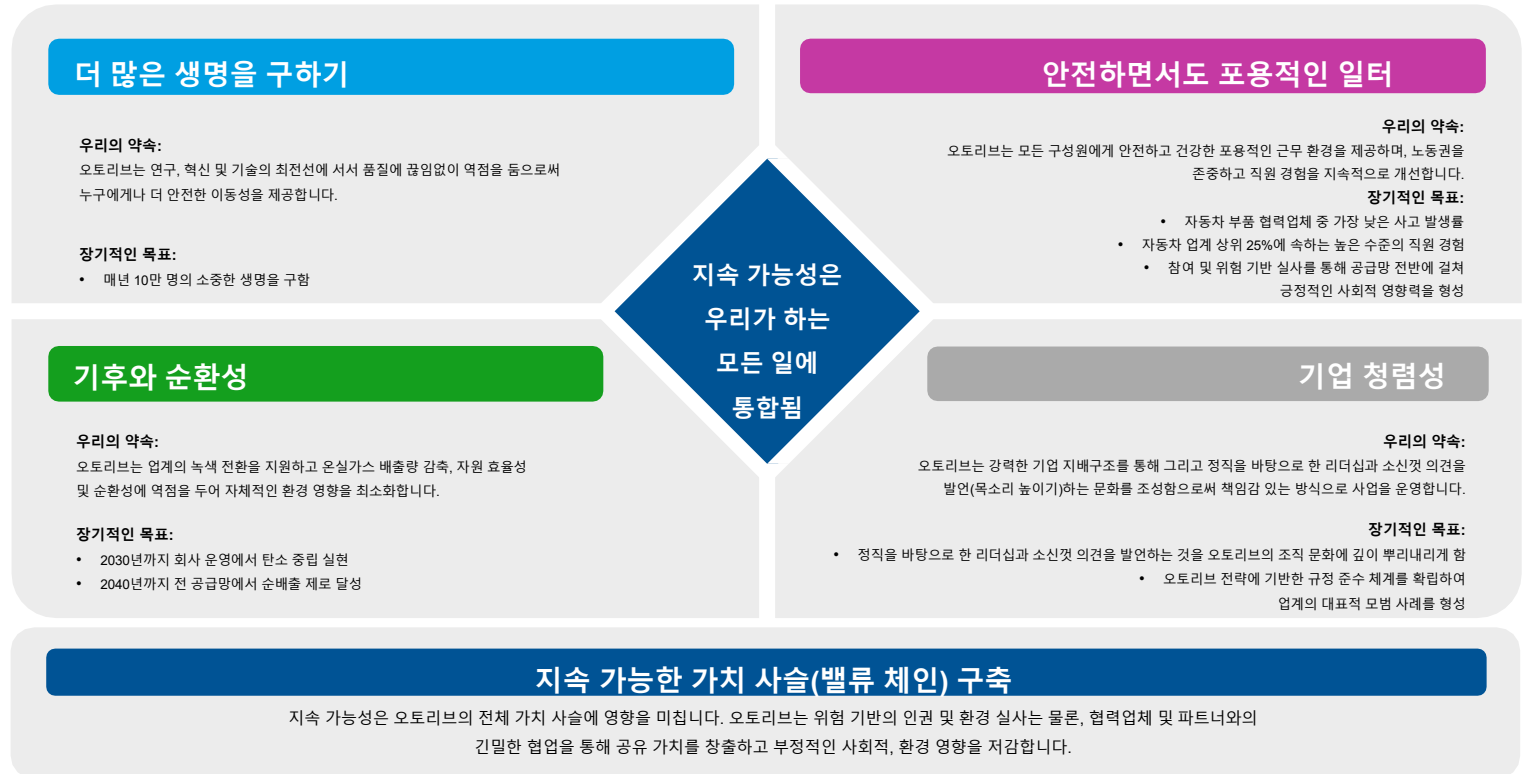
더 많은 생명을 구하기

우리의 약속:
오토리브는 연구, 혁신 및 기술의 최전선에 서서 품질에 끊임없이 역점을 둠으로써 누구에게나 더 안전한 이동성을 제공합니다.

장기적인 목표:
• 매년 10만 명의 소중한 생명을 구함

안전하면서도 포용적인 일터

우리의 약속:
오토리브는 모든 구성원에게 안전하고 건강한 포용적인 근무 환경을 제공하며, 노동권을 존중하고 직원 경험을 지속적으로 개선합니다.

장기적인 목표:
• 자동차 부품 협력업체 중 가장 낮은 사고 발생률
• 자동차 업계 상위 25%에 속하는 높은 수준의 직원 경험
• 참여 및 위험 기반 실사를 통해 공급망 전반에 걸쳐 긍정적인 사회적 영향력을 형성

지속 가능성은 우리가 하는 모든 일에 통합됨

기후와 순환성

우리의 약속:
오토리브는 업계의 녹색 전환을 지원하고 온실가스 배출량 감축, 자원 효율성 및 순환성에 역점을 두어 자체적인 환경 영향을 최소화합니다.

장기적인 목표:
• 2030년까지 회사 운영에서 탄소 중립 실현
• 2040년까지 전 공급망에서 순배출 제로 달성

기업 청렴성

우리의 약속:
오토리브는 강력한 기업 지배구조를 통해 그리고 정직을 바탕으로 한 리더십과 소신껏 의견을 발언(목소리 높이기)하는 문화를 조성함으로써 책임감 있는 방식으로 사업을 운영합니다.

장기적인 목표:
• 정직을 바탕으로 한 리더십과 소신껏 의견을 발언하는 것을 오토리브의 조직 문화에 깊이 뿌리내리게 함
• 오토리브 전략에 기반한 규정 준수 체계를 확립하여 업계의 대표적 모범 사례를 형성

지속 가능한 가치 사슬(밸류 체인) 구축

지속 가능성은 오토리브의 전체 가치 사슬에 영향을 미칩니다. 오토리브는 위험 기반의 인권 및 환경 실사는 물론, 협력업체 및 파트너와의 긴밀한 협업을 통해 공유 가치를 창출하고 부정적인 사회적, 환경 영향을 저감합니다.